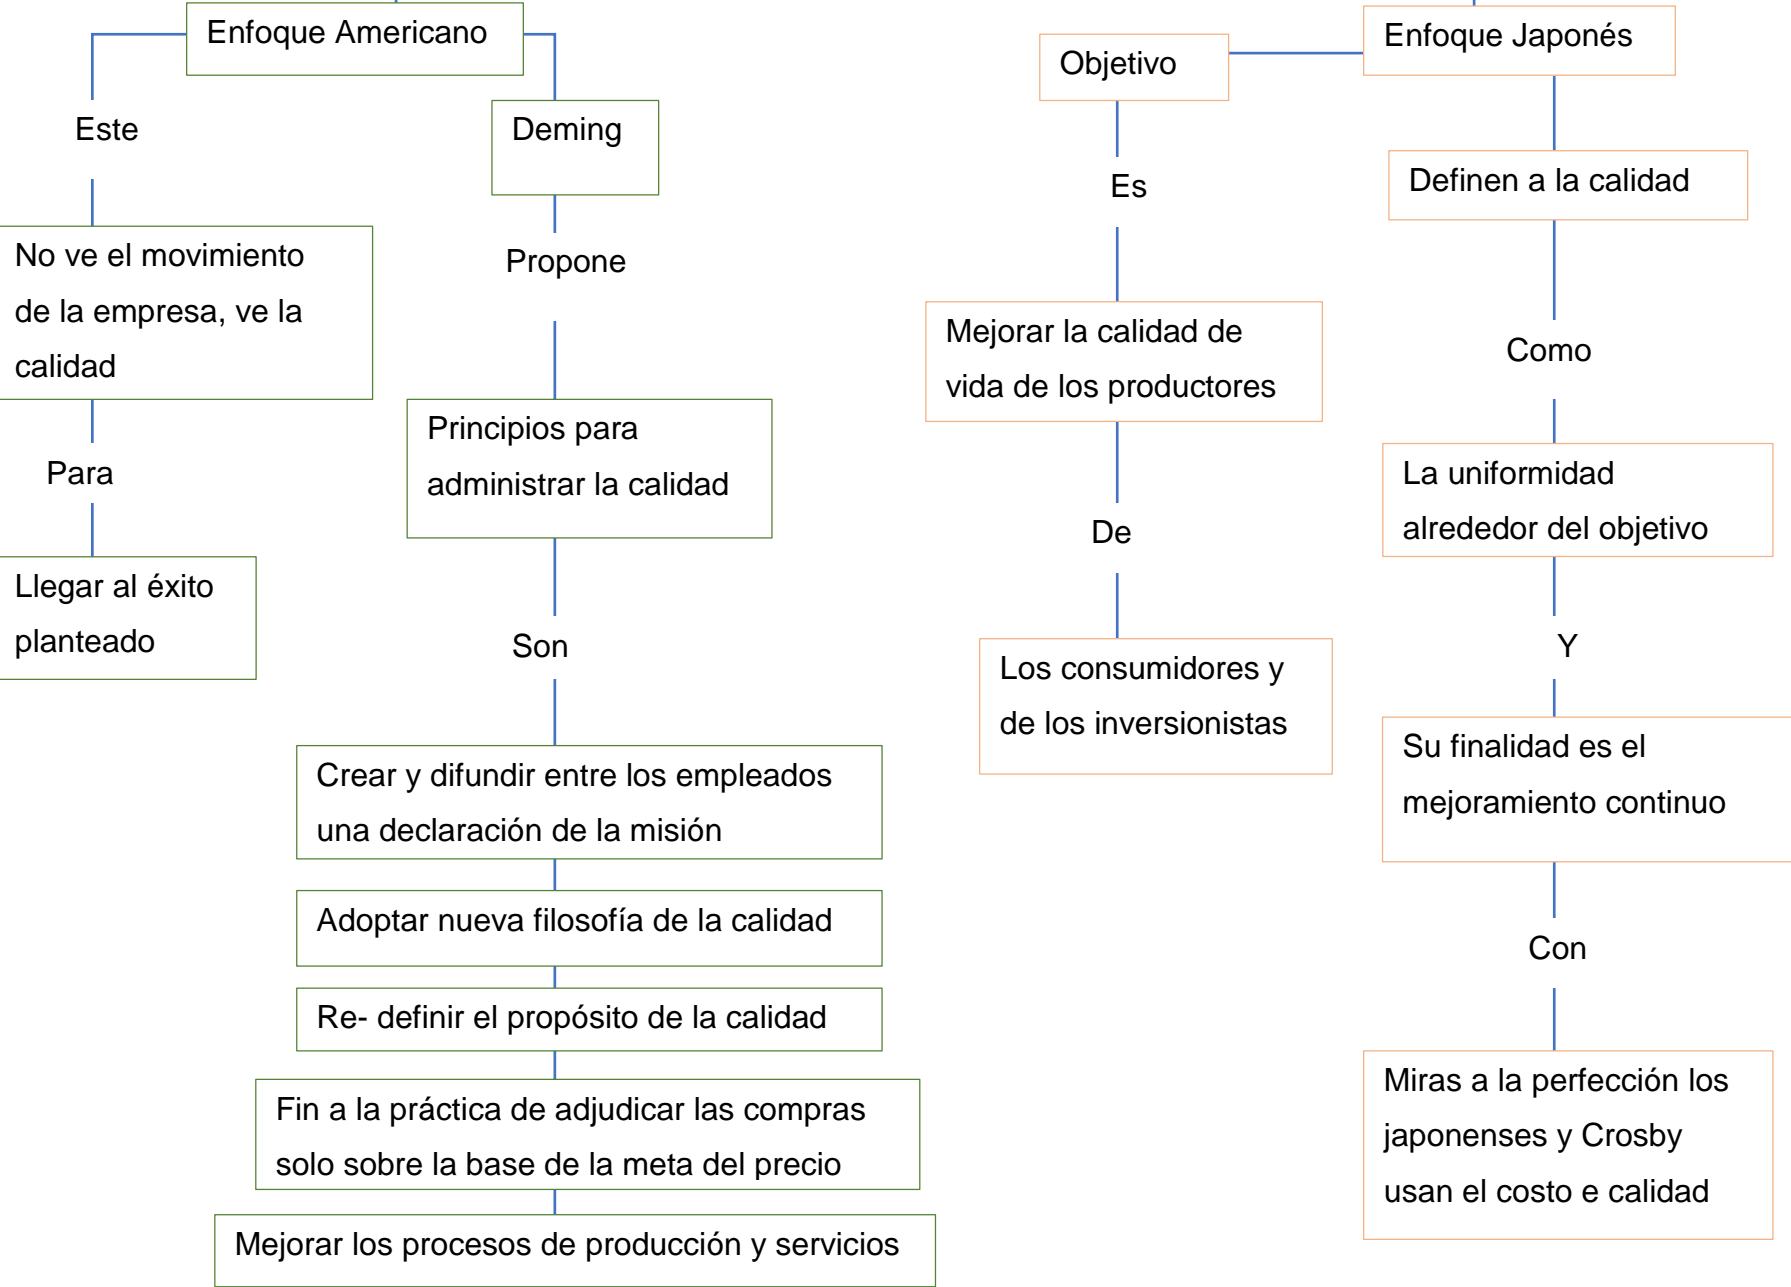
Enfoque Americano

Este

No ve el movimiento de la empresa, ve la calidad

Para

Llegar al éxito planteado

Deming

Propone

Principios para administrar la calidad

Son

Crear y difundir entre los empleados una declaración de la misión

Adoptar nueva filosofía de la calidad

Re- definir el propósito de la calidad

Fin a la práctica de adjudicar las compras solo sobre la base de la meta del precio

Mejorar los procesos de producción y servicios

Objetivo

Es

Mejorar la calidad de vida de los productores

De

Los consumidores y de los inversionistas

Enfoque Japonés

Definen a la calidad

Como

La uniformidad alrededor del objetivo

Y

Su finalidad es el mejoramiento continuo

Con

Miras a la perfección los japonenses y Crosby usan el costo e calidad